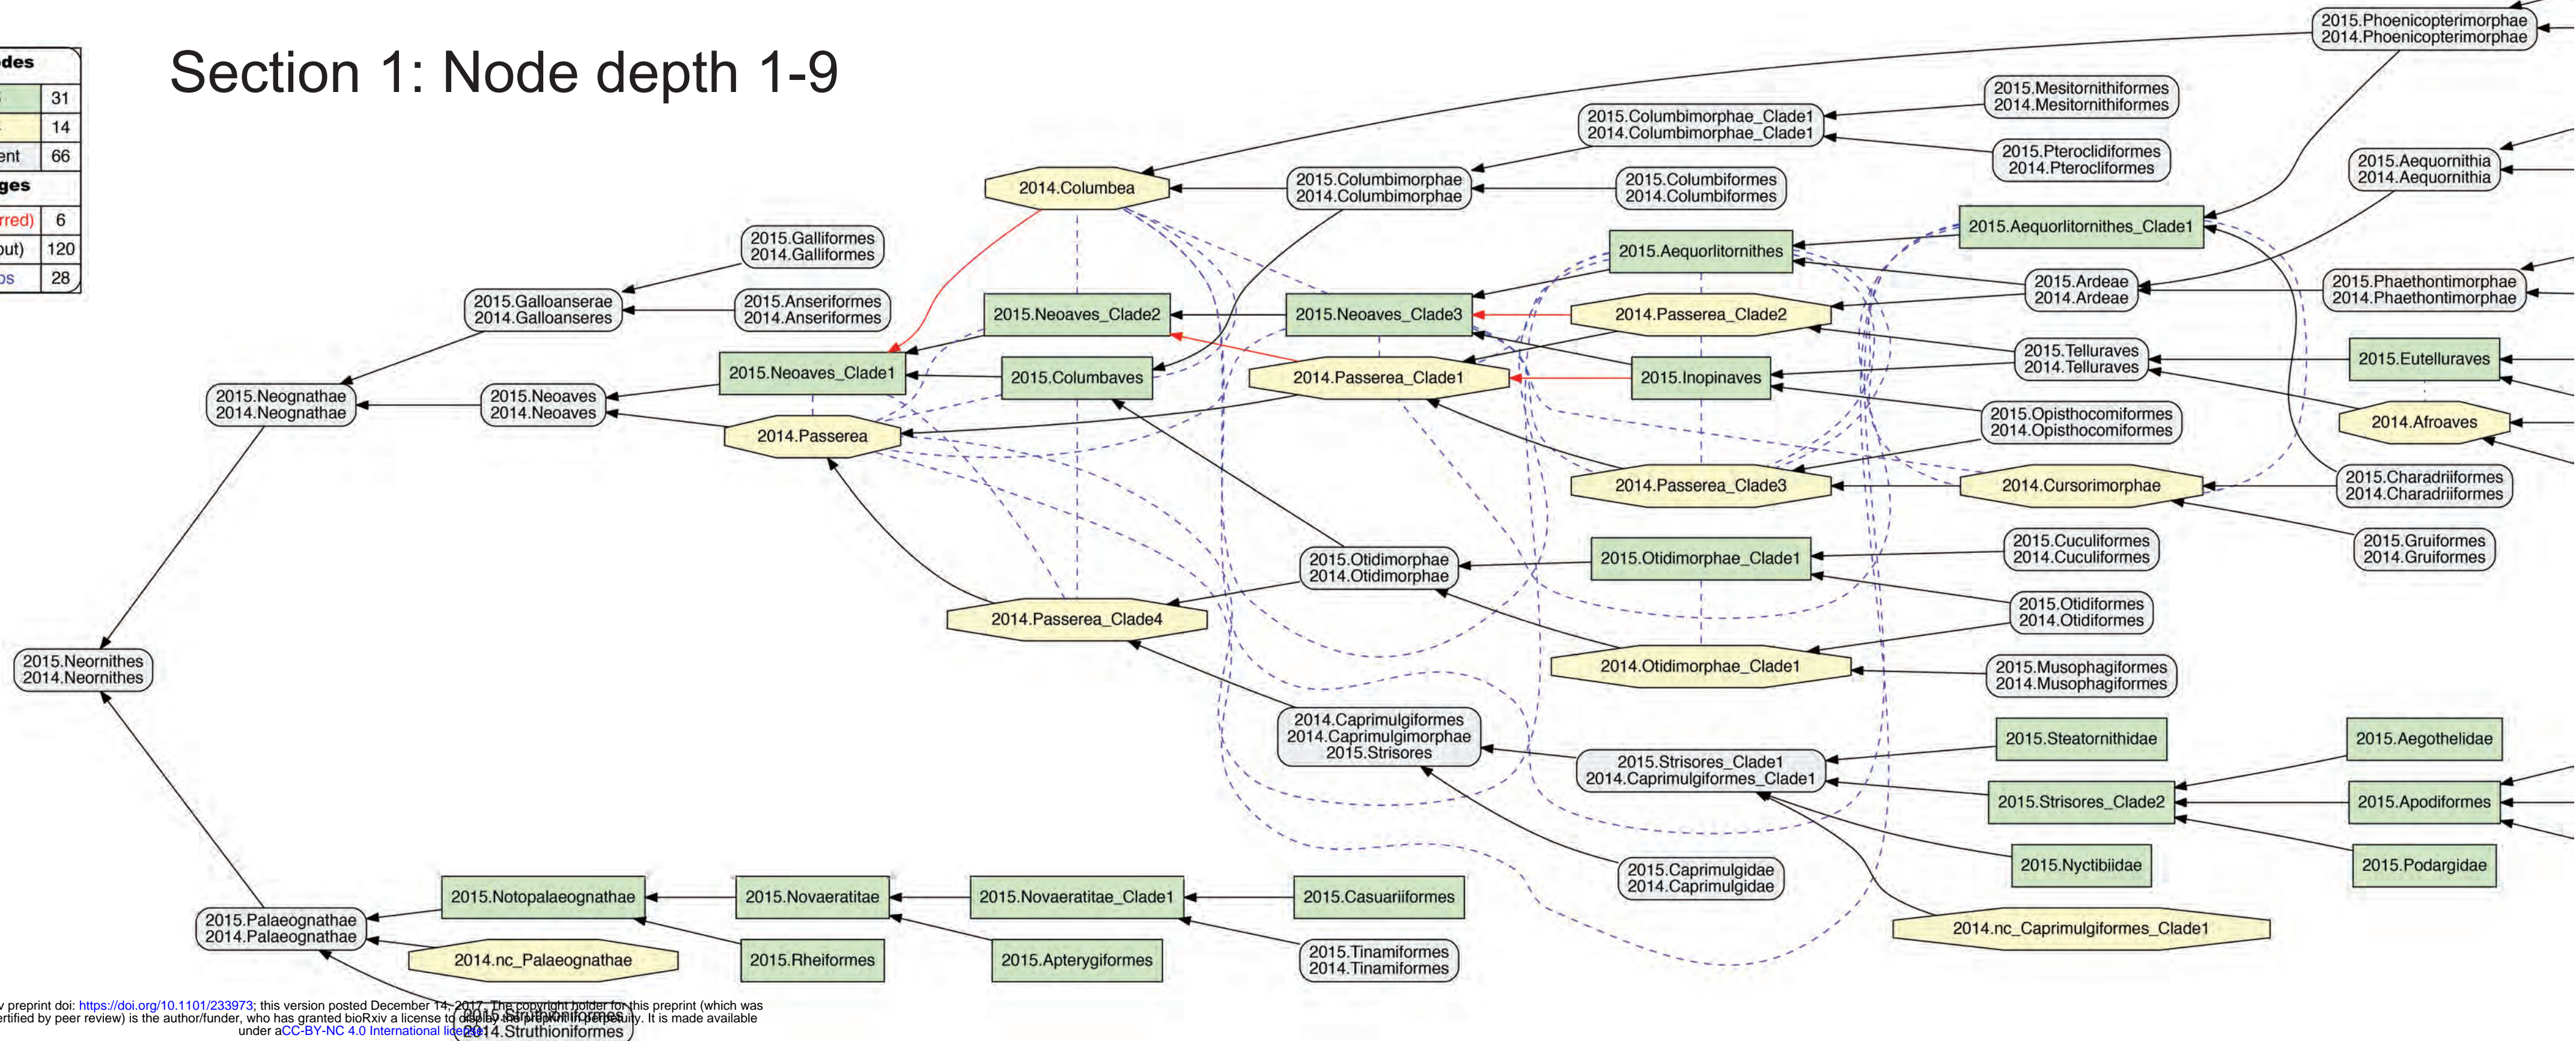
| ...des | |
|---|---|
| ... | 31 |
| ... | 14 |
| ...ent | 66 |
| ...ges | |
| ...rred) | 6 |
| ...ut) | 120 |
| ...s | 28 |

Section 1: Node depth 1-9

2015.Phoenicopterimorphae
2014.Phoenicopterimorphae

2015.Mesitornithiformes
2014.Mesitornithiformes

2015.Columbimorphae_Clade1
2014.Columbimorphae_Clade1

2015.Pteroclidiformes
2014.Pterocliformes

2015.Aequornithia
2014.Aequornithia

2014.Columbea

2015.Columbimorphae
2014.Columbimorphae

2015.Columbiformes
2014.Columbiformes

2015.Aequorlitornithes_Clade1

2015.Aequorlitornithes

2015.Galliformes
2014.Galliformes

2015.Ardeae
2014.Ardeae

2015.Phaethontimorphae
2014.Phaethontimorphae

2015.Galloanserae
2014.Galloanseres

2015.Anseriformes
2014.Anseriformes

2015.Neoaves_Clade2

2015.Neoaves_Clade3

2014.Passerea_Clade2

2015.Telluraves
2014.Telluraves

2015.Eutelluraves

2015.Neoaves_Clade1

2015.Columbaves

2014.Passerea_Clade1

2015.Inopinaves

2015.Neognathae
2014.Neognathae

2015.Neoaves
2014.Neoaves

2014.Passerea

2015.Opisthocomiformes
2014.Opisthocomiformes

2014.Afroaves

2014.Passerea_Clade3

2014.Cursorimorphae

2015.Charadriiformes
2014.Charadriiformes

2015.Cuculiformes
2014.Cuculiformes

2015.Gruiformes
2014.Gruiformes

2015.Otidimorphae
2014.Otidimorphae

2015.Otidimorphae_Clade1

2015.Otidiformes
2014.Otidiformes

2014.Passerea_Clade4

2015.Neornithes
2014.Neornithes

2014.Otidimorphae_Clade1

2015.Musophagiformes
2014.Musophagiformes

2014.Caprimulgiformes
2014.Caprimulgimorphae
2015.Strisores

2015.Steatornithidae

2015.Aegothelidae

2015.Strisores_Clade1
2014.Caprimulgiformes_Clade1

2015.Strisores_Clade2

2015.Apodiformes

2015.Caprimulgidae
2014.Caprimulgidae

2015.Nyctibiidae

2015.Podargidae

2015.Notopalaeognathae

2015.Novaeratitae

2015.Novaeratitae_Clade1

2015.Casuariiformes

2014.nc_Caprimulgiformes_Clade1

2015.Palaeognathae
2014.Palaeognathae

2014.nc_Palaeognathae

2015.Rheiformes

2015.Apterygiformes

2015.Tinamiformes
2014.Tinamiformes

2015.Struthioniformes
2014.Struthioniformes

...v preprint doi: https://doi.org/10.1101/233973; this version posted December 14, 2017. The copyright holder for this preprint (which was ...ertified by peer review) is the author/funder, who has granted bioRxiv a license to display the preprint in perpetuity. It is made available under aCC-BY-NC 4.0 International license.